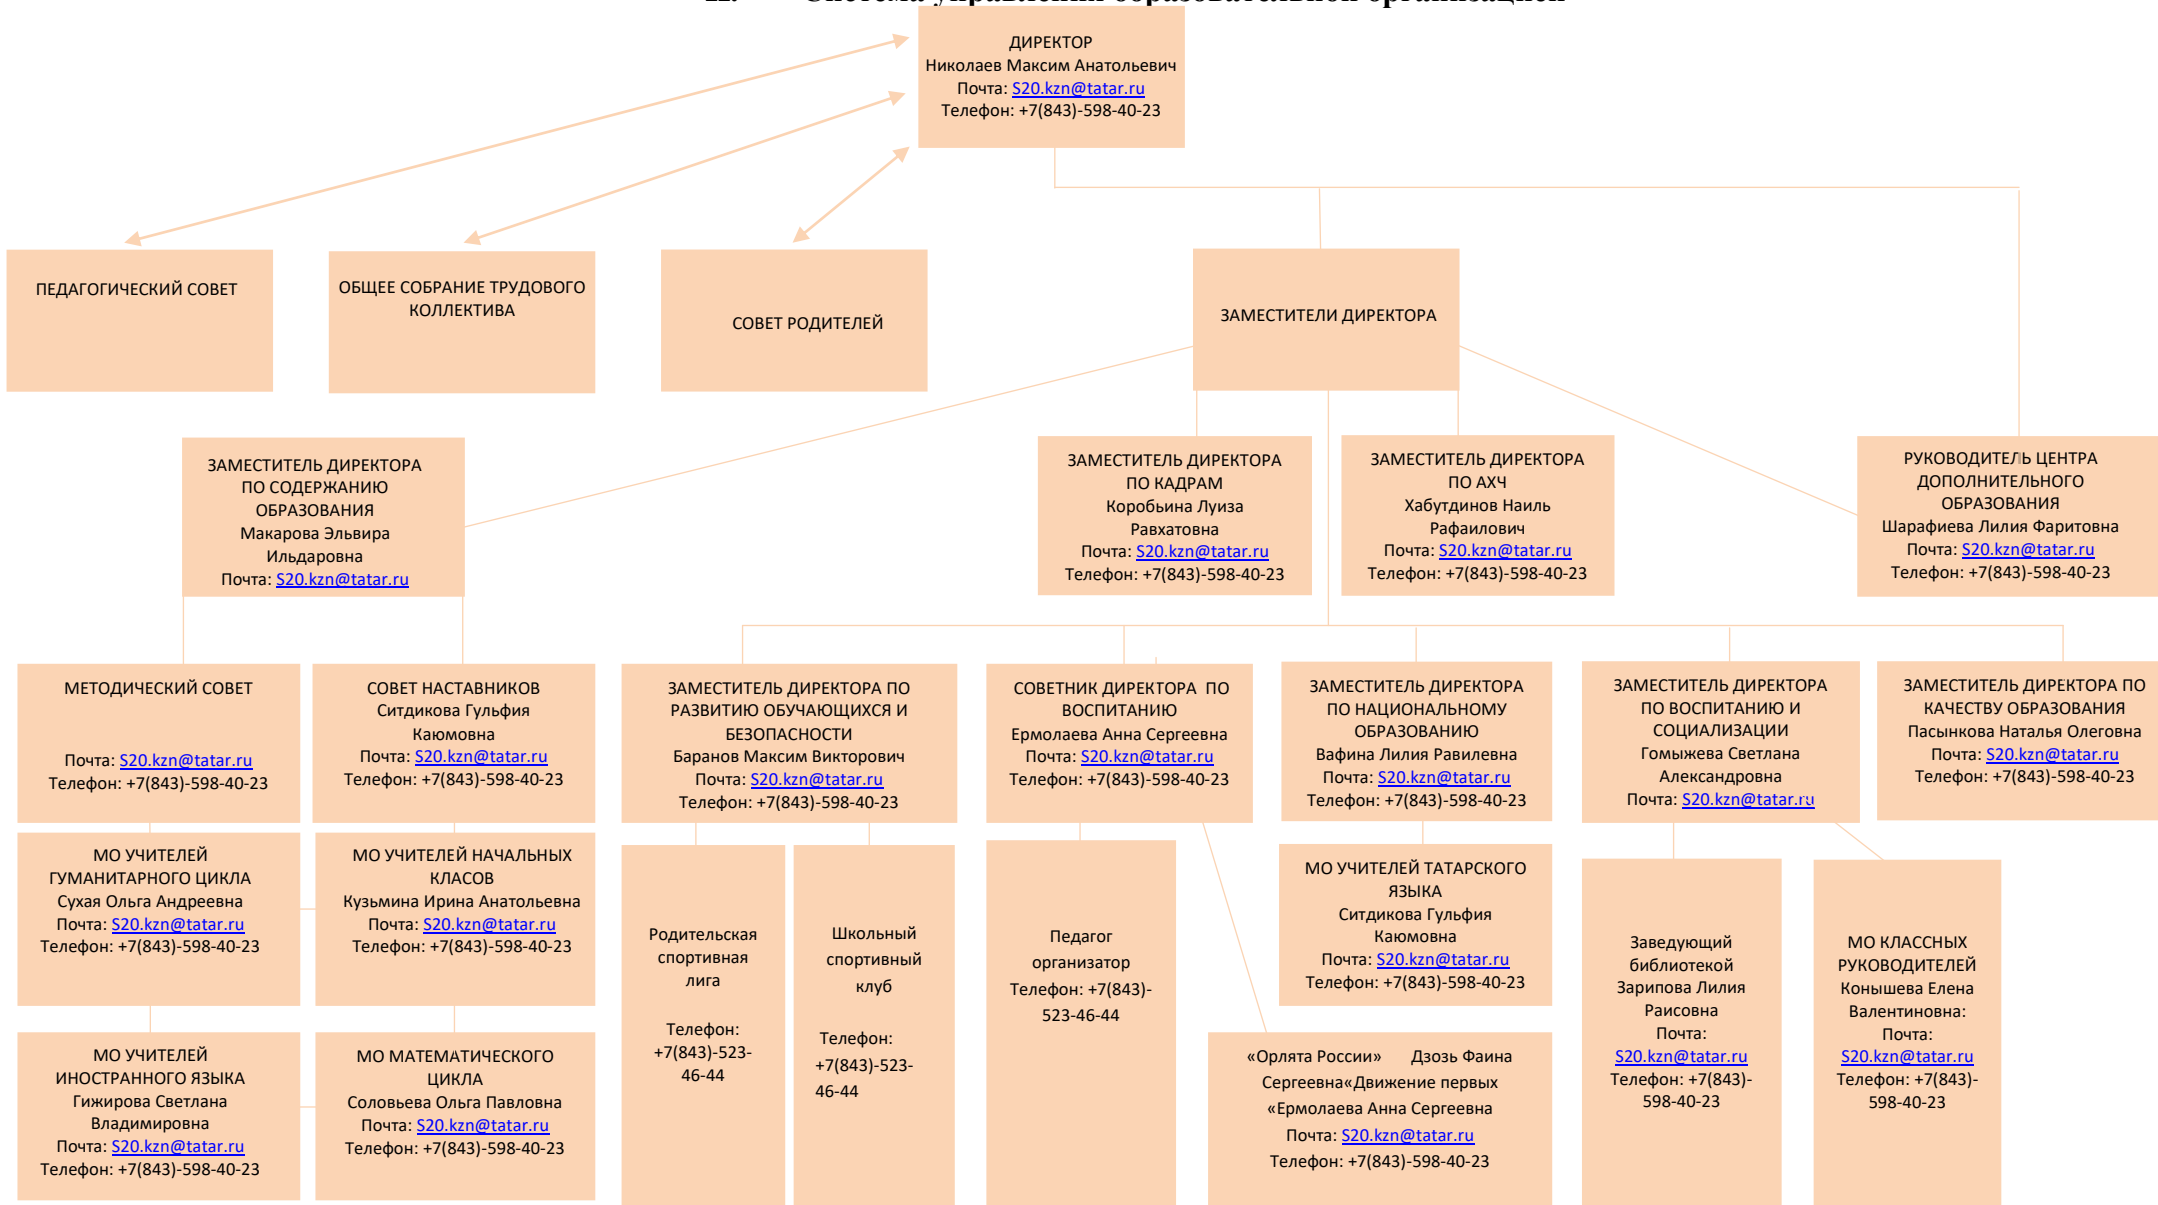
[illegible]

ДИРЕКТОР
Николаев Максим Анатольевич
Почта: S20.kzn@tatar.ru
Телефон: +7(843)-598-40-23

ПЕДАГОГИЧЕСКИЙ СОВЕТ

ОБЩЕЕ СОБРАНИЕ ТРУДОВОГО КОЛЛЕКТИВА

СОВЕТ РОДИТЕЛЕЙ

ЗАМЕСТИТЕЛИ ДИРЕКТОРА

ЗАМЕСТИТЕЛЬ ДИРЕКТОРА ПО СОДЕРЖАНИЮ ОБРАЗОВАНИЯ
Макарова Эльвира Ильдаровна
Почта: S20.kzn@tatar.ru

ЗАМЕСТИТЕЛЬ ДИРЕКТОРА ПО КАДРАМ
Коробьина Луиза Равхатовна
Почта: S20.kzn@tatar.ru
Телефон: +7(843)-598-40-23

ЗАМЕСТИТЕЛЬ ДИРЕКТОРА ПО АХЧ
Хабутдинов Наиль Рафаилович
Почта: S20.kzn@tatar.ru
Телефон: +7(843)-598-40-23

РУКОВОДИТЕЛЬ ЦЕНТРА ДОПОЛНИТЕЛЬНОГО ОБРАЗОВАНИЯ
Шарафиева Лилия Фаритовна
Почта: S20.kzn@tatar.ru
Телефон: +7(843)-598-40-23

МЕТОДИЧЕСКИЙ СОВЕТ
Почта: S20.kzn@tatar.ru
Телефон: +7(843)-598-40-23

СОВЕТ НАСТАВНИКОВ
Ситдикова Гульфия Каюмовна
Почта: S20.kzn@tatar.ru
Телефон: +7(843)-598-40-23

ЗАМЕСТИТЕЛЬ ДИРЕКТОРА ПО РАЗВИТИЮ ОБУЧАЮЩИХСЯ И БЕЗОПАСНОСТИ
Баранов Максим Викторович
Почта: S20.kzn@tatar.ru
Телефон: +7(843)-598-40-23

СОВЕТНИК ДИРЕКТОРА ПО ВОСПИТАНИЮ
Ермолаева Анна Сергеевна
Почта: S20.kzn@tatar.ru
Телефон: +7(843)-598-40-23

ЗАМЕСТИТЕЛЬ ДИРЕКТОРА ПО НАЦИОНАЛЬНОМУ ОБРАЗОВАНИЮ
Вафина Лилия Равилевна
Почта: S20.kzn@tatar.ru
Телефон: +7(843)-598-40-23

ЗАМЕСТИТЕЛЬ ДИРЕКТОРА ПО ВОСПИТАНИЮ И СОЦИАЛИЗАЦИИ
Гомыжева Светлана Александровна
Почта: S20.kzn@tatar.ru

ЗАМЕСТИТЕЛЬ ДИРЕКТОРА ПО КАЧЕСТВУ ОБРАЗОВАНИЯ
Пасынкова Наталья Олеговна
Почта: S20.kzn@tatar.ru
Телефон: +7(843)-598-40-23

МО УЧИТЕЛЕЙ ГУМАНИТАРНОГО ЦИКЛА
Сухая Ольга Андреевна
Почта: S20.kzn@tatar.ru
Телефон: +7(843)-598-40-23

МО УЧИТЕЛЕЙ НАЧАЛЬНЫХ КЛАСОВ
Кузьмина Ирина Анатольевна
Почта: S20.kzn@tatar.ru
Телефон: +7(843)-598-40-23

Родительская спортивная лига
Телефон: +7(843)-523-46-44

Школьный спортивный клуб
Телефон: +7(843)-523-46-44

Педагог организатор
Телефон: +7(843)-523-46-44

МО УЧИТЕЛЕЙ ТАТАРСКОГО ЯЗЫКА
Ситдикова Гульфия Каюмовна
Почта: S20.kzn@tatar.ru
Телефон: +7(843)-598-40-23

Заведующий библиотекой
Зарипова Лилия Раисовна
Почта: S20.kzn@tatar.ru
Телефон: +7(843)-598-40-23

МО КЛАССНЫХ РУКОВОДИТЕЛЕЙ
Конышева Елена Валентиновна:
Почта: S20.kzn@tatar.ru
Телефон: +7(843)-598-40-23

МО УЧИТЕЛЕЙ ИНОСТРАННОГО ЯЗЫКА
Гижирова Светлана Владимировна
Почта: S20.kzn@tatar.ru
Телефон: +7(843)-598-40-23

МО МАТЕМАТИЧЕСКОГО ЦИКЛА
Соловьева Ольга Павловна
Почта: S20.kzn@tatar.ru
Телефон: +7(843)-598-40-23

«Орлята России» Дзозь Фаина Сергеевна«Движение первых «Ермолаева Анна Сергеевна
Почта: S20.kzn@tatar.ru
Телефон: +7(843)-598-40-23